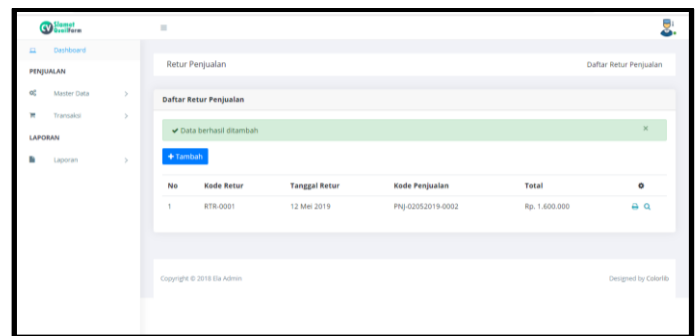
Slamet BoeliFarm

Dashboard

PENJUALAN

Master Data

Transaksi

LAPORAN

Laporan

Retur Penjualan

Daftar Retur Penjualan

Daftar Retur Penjualan

✔ Data berhasil ditambah

×

+ Tambah

| No | Kode Retur | Tanggal Retur | Kode Penjualan | Total | |
|---|---|---|---|---|---|
| 1 | RTR-0001 | 12 Mei 2019 | PNJ-02052019-0002 | Rp. 1.600.000 | |

Copyright © 2018 Ela Admin

Designed by Colorlib